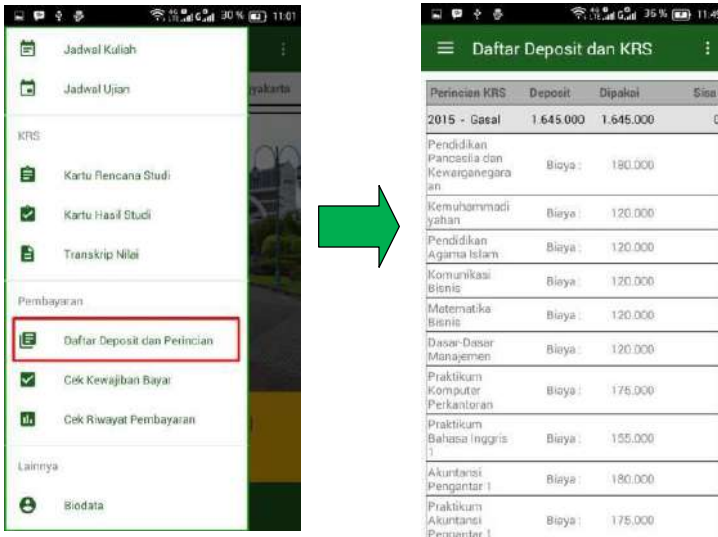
30 % 11:01

Jadwal Kuliah

Jadwal Ujian

yakarta

KRS

Kartu Rencana Studi

Kartu Hasil Studi

Transkrip Nilai

Pembayaran

Daftar Deposit dan Perincian

Cek Kewajiban Bayar

Cek Riwayat Pembayaran

Lainnya

Biodata

36 % 11:4

Daftar Deposit dan KRS

| Perincian KRS | Deposit | Dipakai | Sisa |
|---|---|---|---|
| 2015 - Gasal | 1.645.000 | 1.645.000 | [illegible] |
| Pendidikan Pancasila dan Kewarganegaraan | Biaya : | 180.000 | |
| Kemuhammadiyahan | Biaya : | 120.000 | |
| Pendidikan Agama Islam | Biaya : | 120.000 | |
| Komunikasi Bisnis | Biaya : | 120.000 | |
| Matematika Bisnis | Biaya : | 120.000 | |
| Dasar-Dasar Manajemen | Biaya : | 120.000 | |
| Praktikum Komputer Perkantoran | Biaya : | 175.000 | |
| Praktikum Bahasa Inggris 1 | Biaya : | 155.000 | |
| Akuntansi Pengantar 1 | Biaya : | 180.000 | |
| Praktikum Akuntansi Pengantar 1 | Biaya : | 175.000 | |